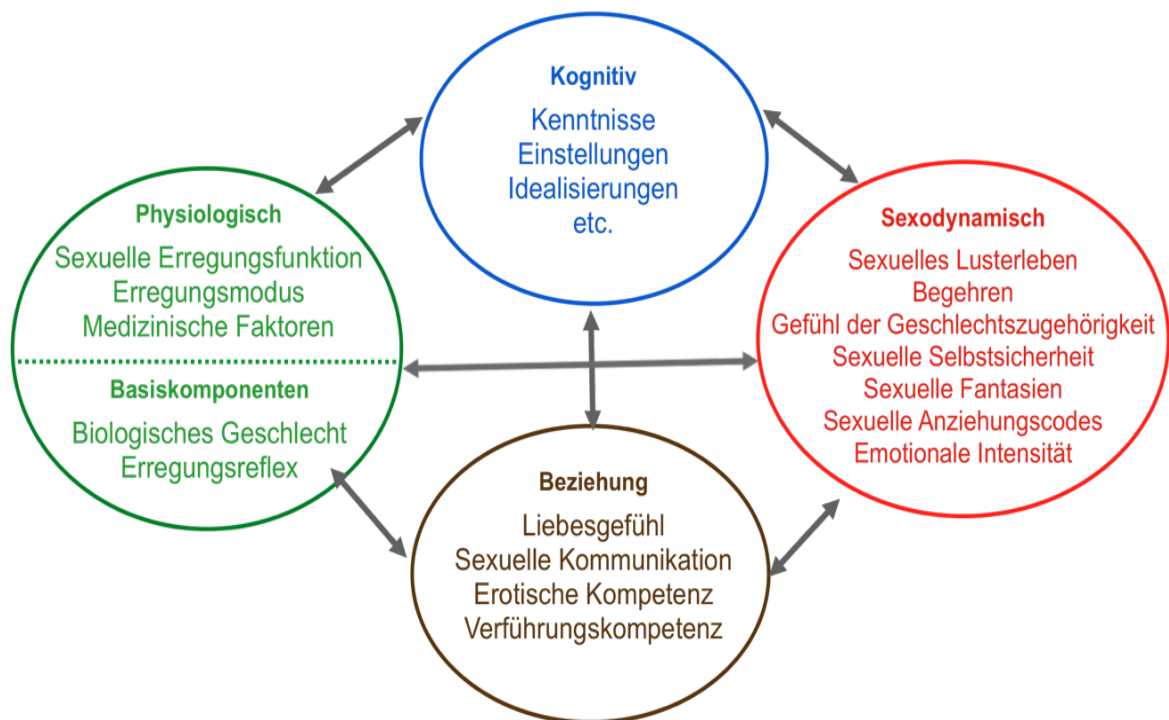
Kognitiv

Kenntnisse
Einstellungen
Idealisierungen
etc.

Physiologisch

Sexuelle Erregungsfunktion
Erregungsmodus
Medizinische Faktoren

Basiskomponenten

Biologisches Geschlecht
Erregungsreflex

Sexodynamisch

Sexuelles Lusterleben
Begehren
Gefühl der Geschlechtszugehörigkeit
Sexuelle Selbstsicherheit
Sexuelle Fantasien
Sexuelle Anziehungscodes
Emotionale Intensität

Beziehung

Liebesgefühl
Sexuelle Kommunikation
Erotische Kompetenz
Verführungskompetenz